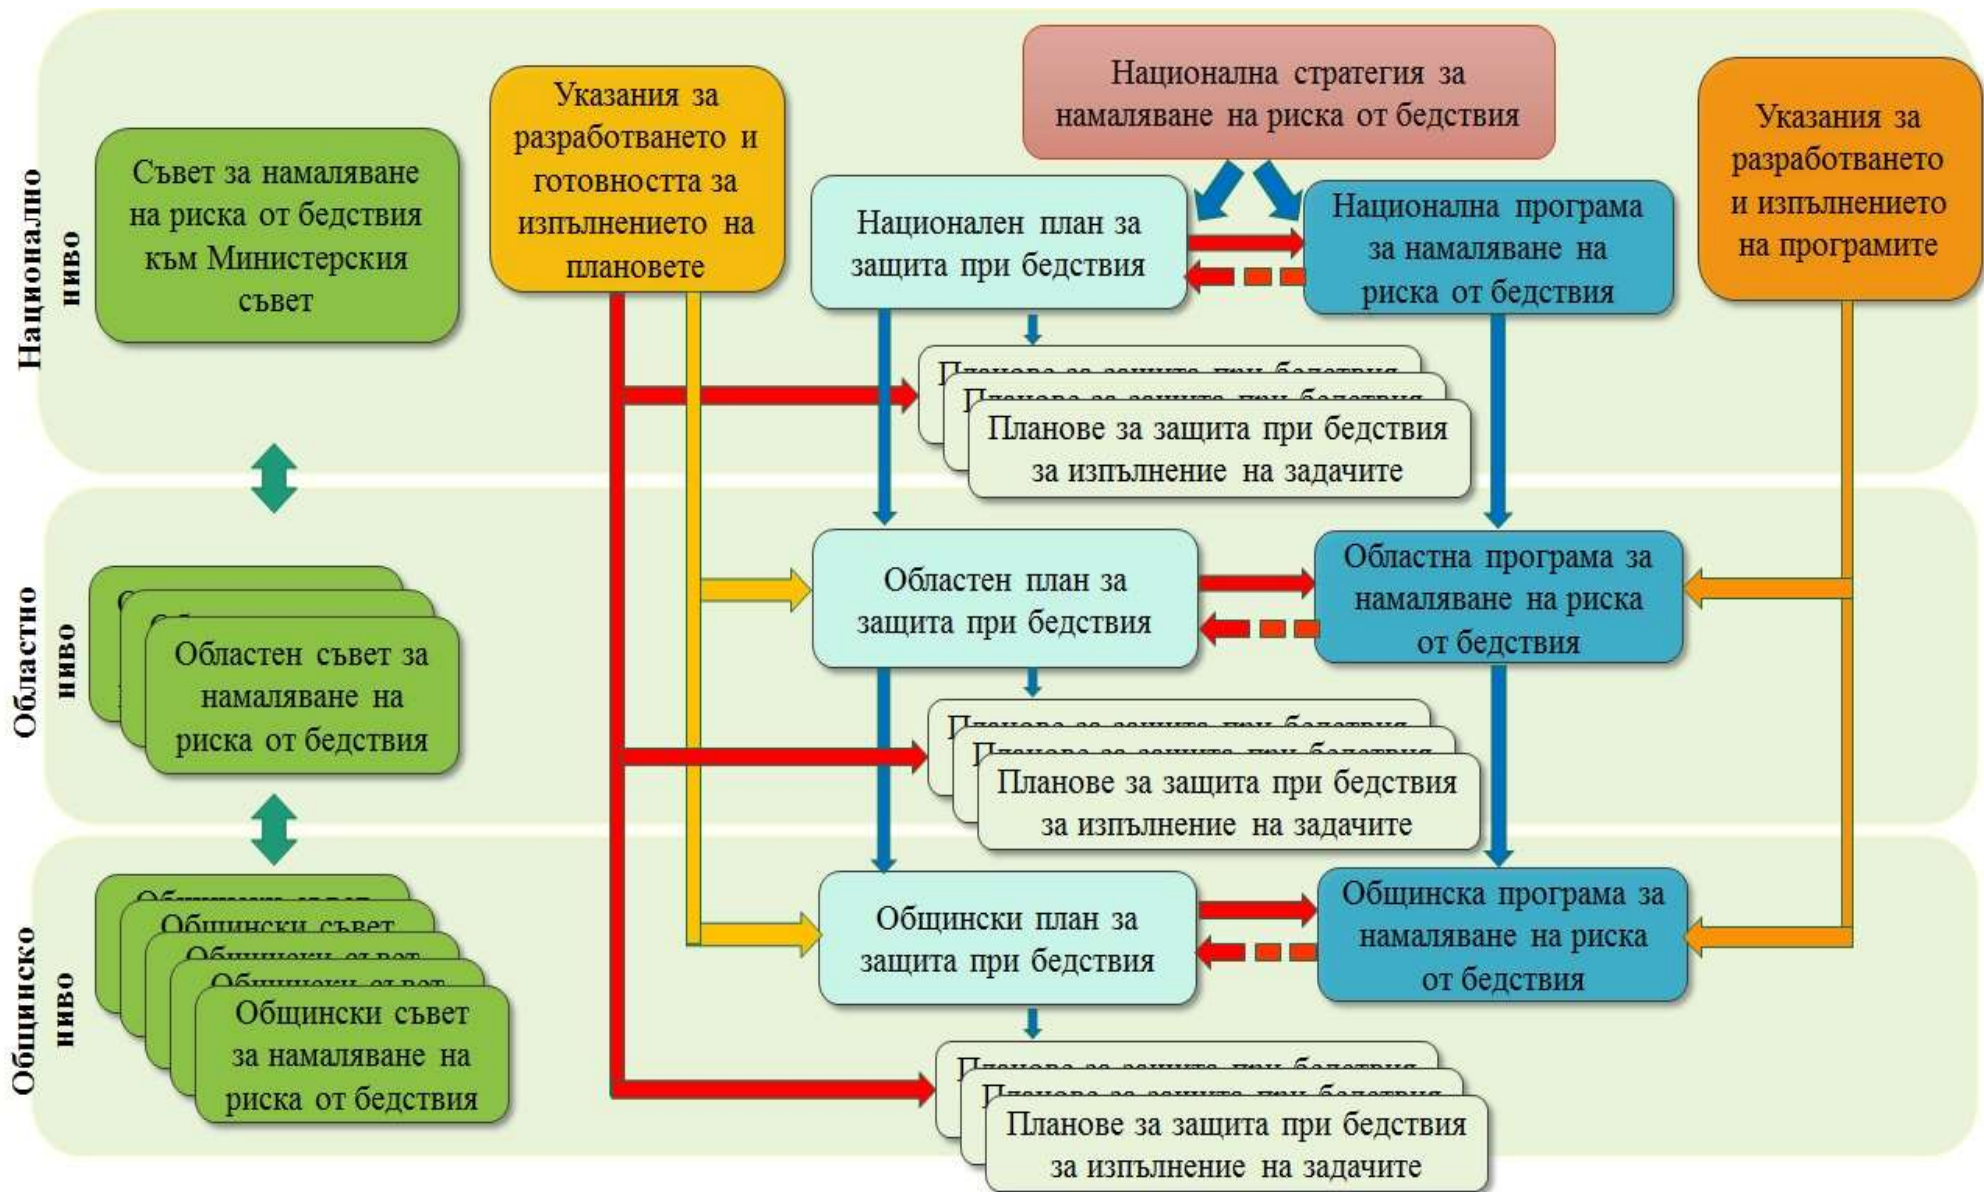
Национално ниво

Областно ниво

Общинско ниво

Съвет за намаляване на риска от бедствия към Министерския съвет

Указания за разработването и готовността за изпълнението на плановете

Национална стратегия за намаляване на риска от бедствия

Указания за разработването и изпълнението на програмите

Национален план за защита при бедствия

Национална програма за намаляване на риска от бедствия

Планове за защита при бедствия за изпълнение на задачите

Областен съвет за намаляване на риска от бедствия

Областен план за защита при бедствия

Областна програма за намаляване на риска от бедствия

Планове за защита при бедствия за изпълнение на задачите

Общински съвет за намаляване на риска от бедствия

Общински план за защита при бедствия

Общинска програма за намаляване на риска от бедствия

Планове за защита при бедствия за изпълнение на задачите